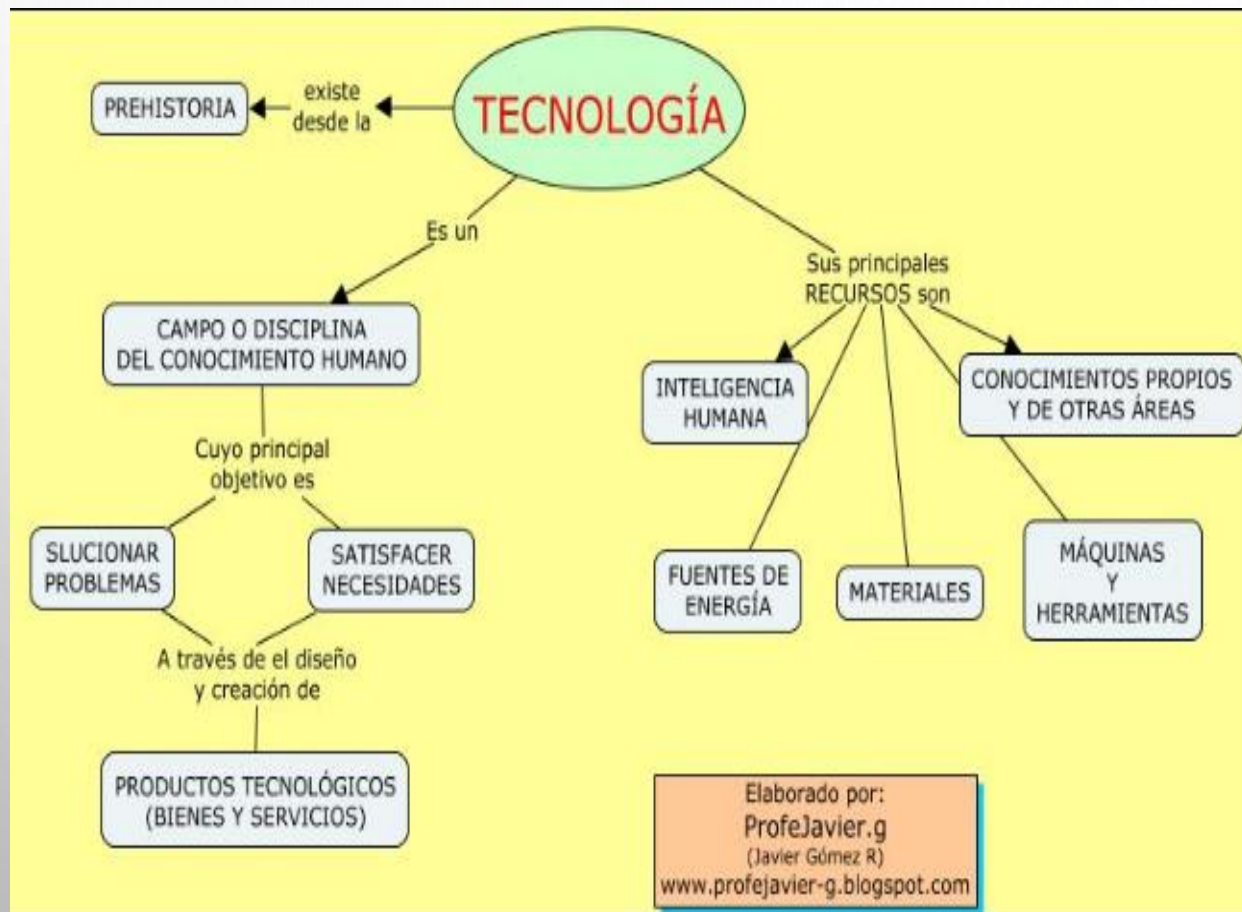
TECNOLOGÍA

existe desde la

PREHISTORIA

Es un

CAMPO O DISCIPLINA DEL CONOCIMIENTO HUMANO

Cuyo principal objetivo es

SLUCIONAR PROBLEMAS

SATISFACER NECESIDADES

A través de el diseño y creación de

PRODUCTOS TECNOLÓGICOS (BIENES Y SERVICIOS)

Sus principales RECURSOS son

INTELIGENCIA HUMANA

CONOCIMIENTOS PROPIOS Y DE OTRAS ÁREAS

FUENTES DE ENERGÍA

MATERIALES

MÁQUINAS Y HERRAMIENTAS

Elaborado por:
ProfeJavier.g
(Javier Gómez R)
www.profejavier-g.blogspot.com